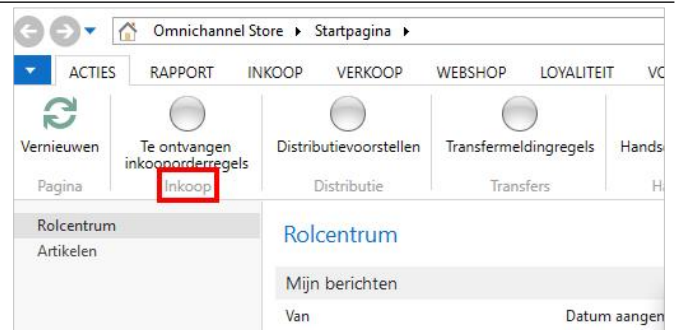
Omnichannel Store ▸ Startpagina ▸

ACTIES RAPPORT INKOOP VERKOOP WEBSHOP LOYALITEIT VC

Vernieuwen
Pagina

Te ontvangen inkooporderregels
Inkoop

Distributievoorstellen
Distributie

Transfermeldingregels
Transfers

Hands
H

Rolcentrum
Artikelen

Rolcentrum

Mijn berichten

Van

Datum aangen